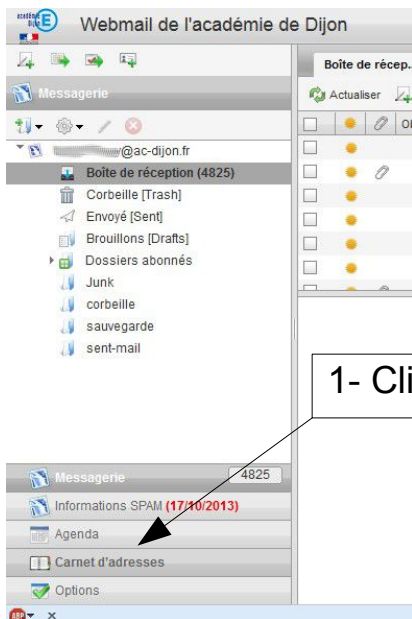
académie Dijon

Webmail de l'académie de Dijon

Messagerie

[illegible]@ac-dijon.fr

Boîte de réception (4825)

Corbeille [Trash]

Envoyé [Sent]

Brouillons [Drafts]

Dossiers abonnés

Junk

corbeille

sauvegarde

sent-mail

Boîte de récep.

Actualiser

1- Cli

Messagerie 4825

Informations SPAM (17/10/2013)

Agenda

Carnet d'adresses

Options